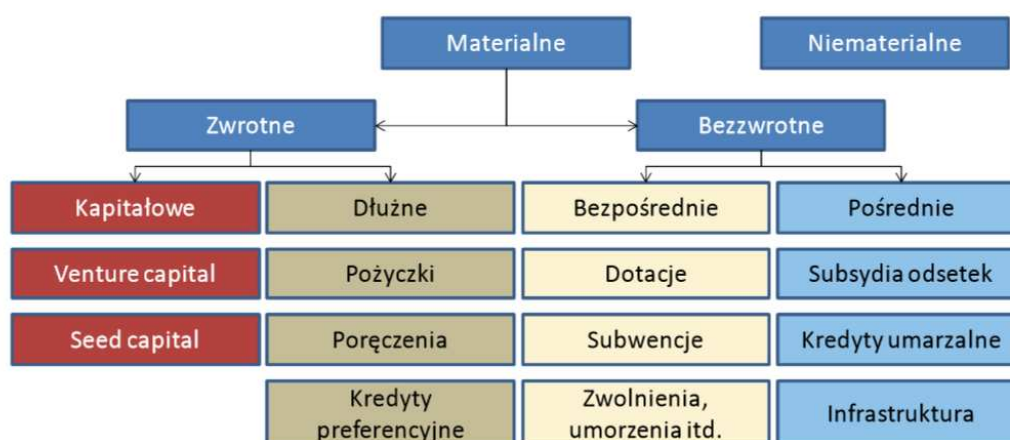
Materialne

Niematerialne

Zwrotne

Bezzwrotne

| Kapitałowe | Dłużne | Bezpośrednie | Pośrednie |
|---|---|---|---|
| Venture capital | Pożyczki | Dotacje | Subsydia odsetek |
| Seed capital | Poręczenia | Subwencje | Kredyty umarzalne |
| | Kredyty preferencyjne | Zwolnienia, umorzenia itd. | Infrastruktura |